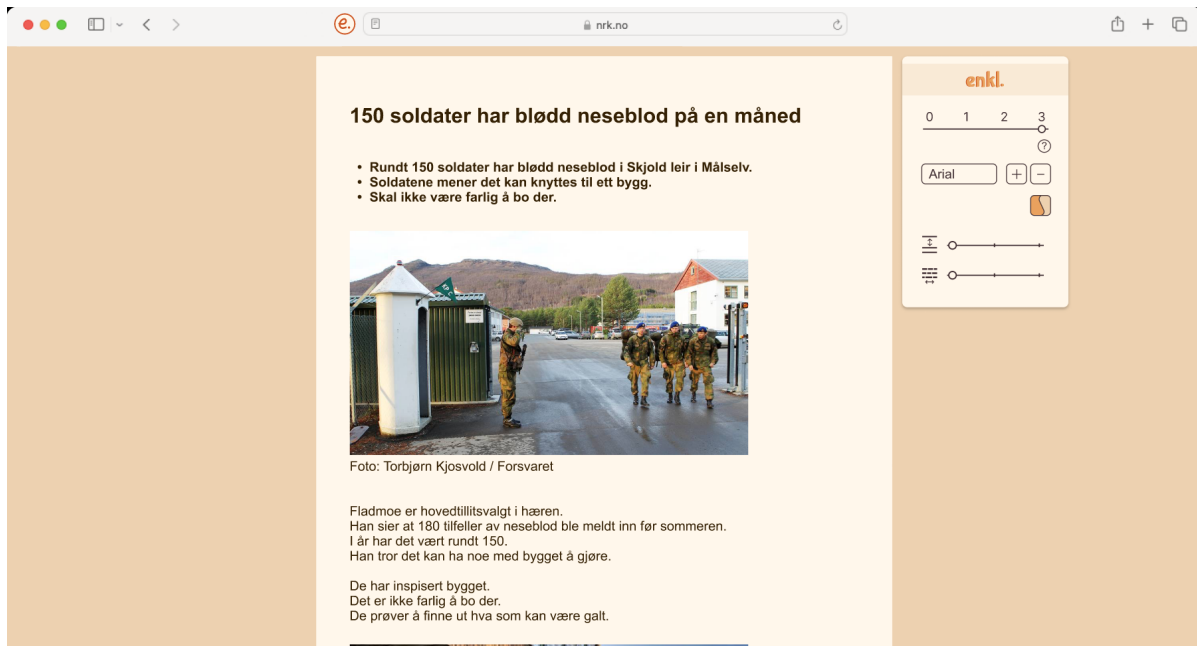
nrk.no

150 soldater har blødd neseblod på en måned

• Rundt 150 soldater har blødd neseblod i Skjold leir i Målselv.
• Soldatene mener det kan knyttes til ett bygg.
• Skal ikke være farlig å bo der.

Foto: Torbjørn Kjosvold / Forsvaret

Fladmoe er hovedtillitsvalgt i hæren.
Han sier at 180 tilfeller av neseblod ble meldt inn før sommeren.
I år har det vært rundt 150.
Han tror det kan ha noe med bygget å gjøre.

De har inspisert bygget.
Det er ikke farlig å bo der.
De prøver å finne ut hva som kan være galt.

enkl.

0 1 2 3

?

Arial

+ −